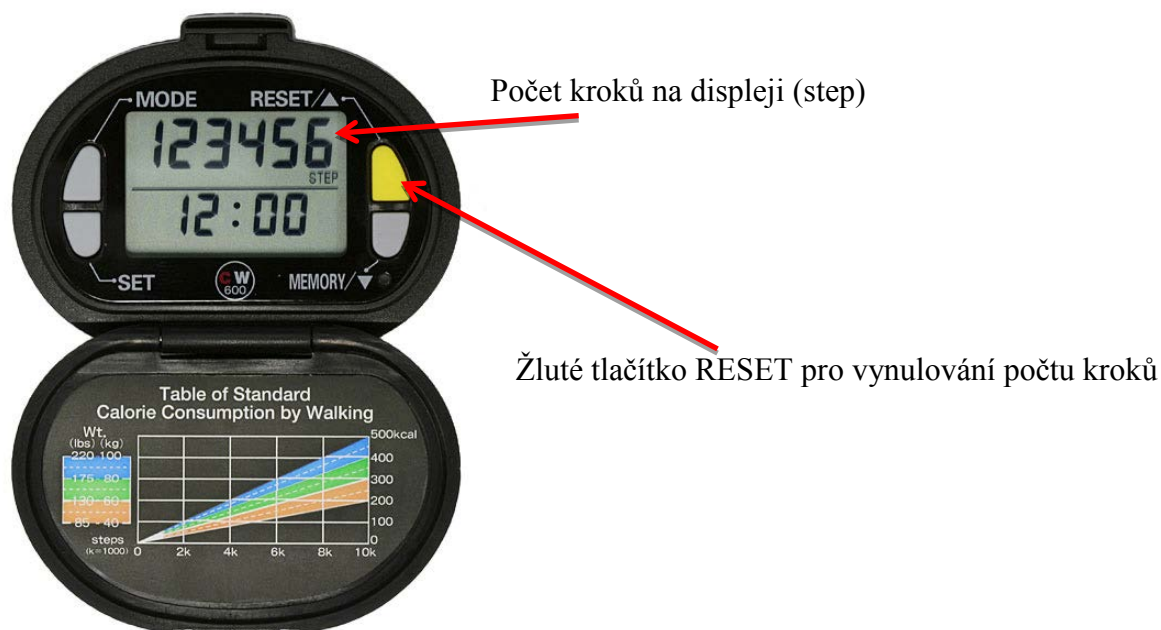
MODE
RESET/▲
123456
STEP
12:00
SET
CW 600
MEMORY/▼

Počet kroků na displeji (step)

Žluté tlačítko RESET pro vynulování počtu kroků

Table of Standard
Calorie Consumption by Walking

Wt.
(lbs) (kg)
220 100
175 80
130 60
85 40
steps
(k=1000)
0
2k
4k
6k
8k
10k
500kcal
400
300
200
100
0